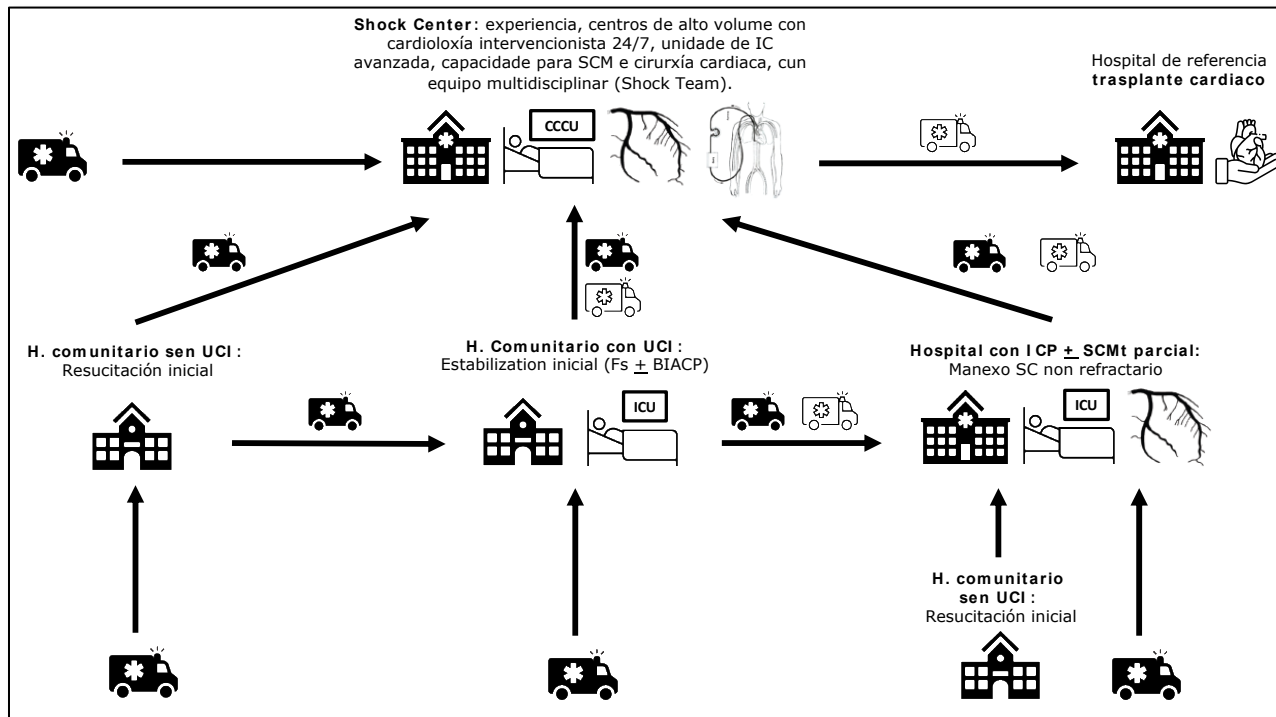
**Shock Center**: experiencia, centros de alto volume con cardioloxía intervencionista 24/7, unidade de IC avanzada, capacidade para SCM e cirurxía cardiaca, cun equipo multidisciplinar (Shock Team).

CCCU

Hospital de referencia **trasplante cardiaco**

**H. comunitario sen UCI**: Resucitación inicial

**H. Comunitario con UCI**: Estabilization inicial (Fs $\pm$ BIACP)

ICU

**Hospital con ICP $\pm$ SCMt parcial:** Manexo SC non refractario

ICU

**H. comunitario sen UCI**: Resucitación inicial